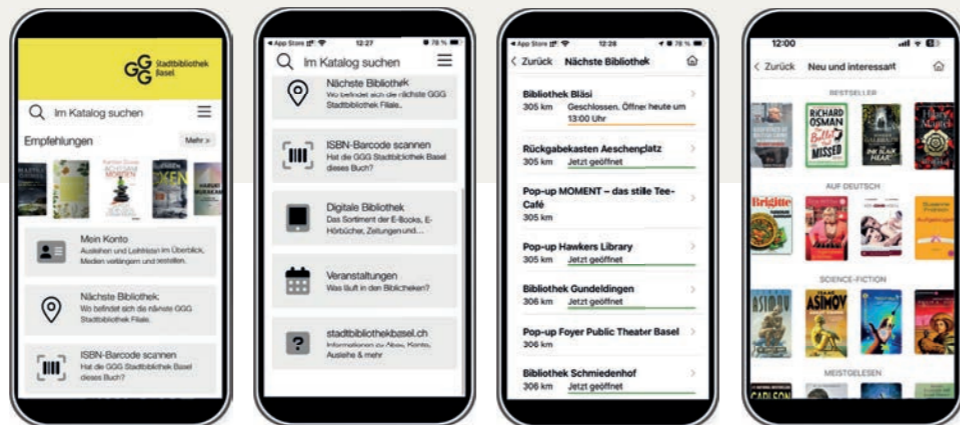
GGG Stadtbibliothek Basel

Im Katalog suchen

Empfehlungen

Mehr >

HARUKI MURAKAMI

Mein Konto
Ausleihen und Leihfristen im Überblick, Medien verlängern und bestellen.

Nächste Bibliothek
Wo befindet sich die nächste GGG Stadtbibliothek Filiale.

ISBN-Barcode scannen
Hat die GGG Stadtbibliothek Basel dieses Buch?

◂ App Store 12:27 78 %

Im Katalog suchen

Nächste Bibliothek
Wo befindet sich die nächste GGG Stadtbibliothek Filiale.

ISBN-Barcode scannen
Hat die GGG Stadtbibliothek Basel dieses Buch?

Digitale Bibliothek
Das Sortiment der E-Books, E-Hörbücher, Zeitungen und...

Veranstaltungen
Was läuft in den Bibliotheken?

stadtbibliothekbasel.ch
Informationen zu Abos, Konto, Ausleihe & mehr

◂ App Store 12:28 78 %

< Zurück Nächste Bibliothek

Bibliothek Bläsi
305 km Geschlossen, Öffnet heute um 13:00 Uhr

Rückgabekasten Aeschenplatz
305 km Jetzt geöffnet

Pop-up MOMENT – das stille Tee-Café
305 km

Pop-up Hawkers Library
305 km Jetzt geöffnet

Bibliothek Gundeldingen
306 km Jetzt geöffnet

Pop-up Foyer Public Theater Basel
306 km

Bibliothek Schmiedenhof
306 km Jetzt geöffnet

12:00

< Zurück Neu und interessant

BESTSELLER

RICHARD OSMAN

AUF DEUTSCH

Brigitte

SCIENCE-FICTION

ASIMOV

ASIMOV

MEISTGELESEN

CARLSON